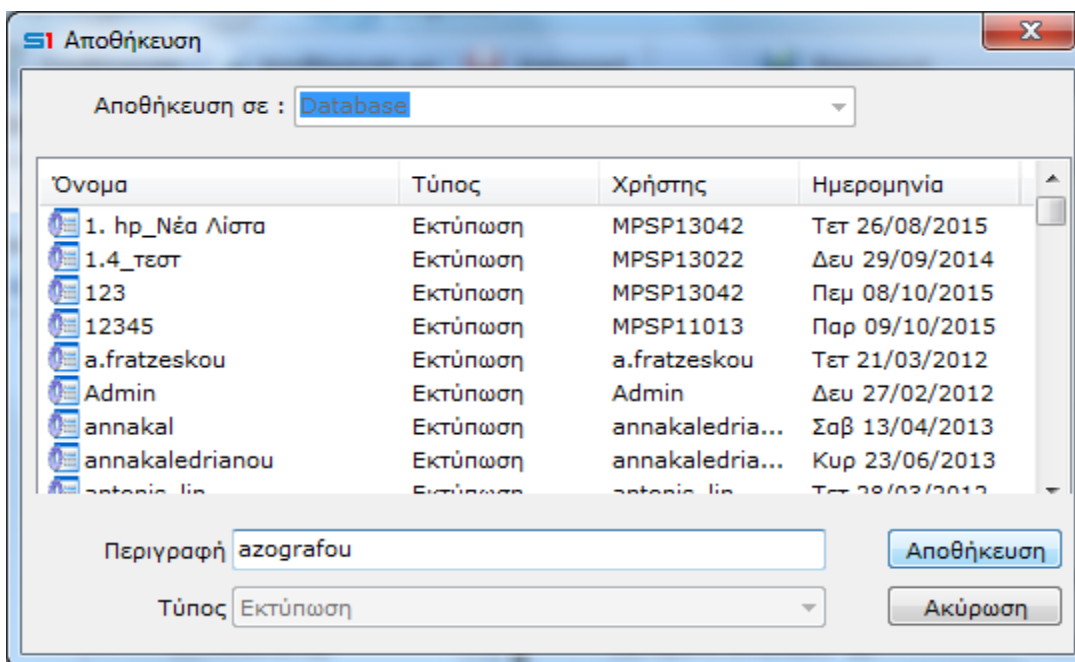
S1 Αποθήκευση

X

Αποθήκευση σε : Database

| Όνομα | Τύπος | Χρήστης | Ημερομηνία |
|---|---|---|---|
| 1. hp_Νέα Λίστα | Εκτύπωση | MPSP13042 | Τετ 26/08/2015 |
| 1.4_τεστ | Εκτύπωση | MPSP13022 | Δευ 29/09/2014 |
| 123 | Εκτύπωση | MPSP13042 | Πεμ 08/10/2015 |
| 12345 | Εκτύπωση | MPSP11013 | Παρ 09/10/2015 |
| a.fratzeskou | Εκτύπωση | a.fratzeskou | Τετ 21/03/2012 |
| Admin | Εκτύπωση | Admin | Δευ 27/02/2012 |
| annakal | Εκτύπωση | annakaledria... | Σαβ 13/04/2013 |
| annakaledrianou | Εκτύπωση | annakaledria... | Κυρ 23/06/2013 |
| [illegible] | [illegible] | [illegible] | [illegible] |

Περιγραφή azografou

Αποθήκευση

Τύπος Εκτύπωση

Ακύρωση